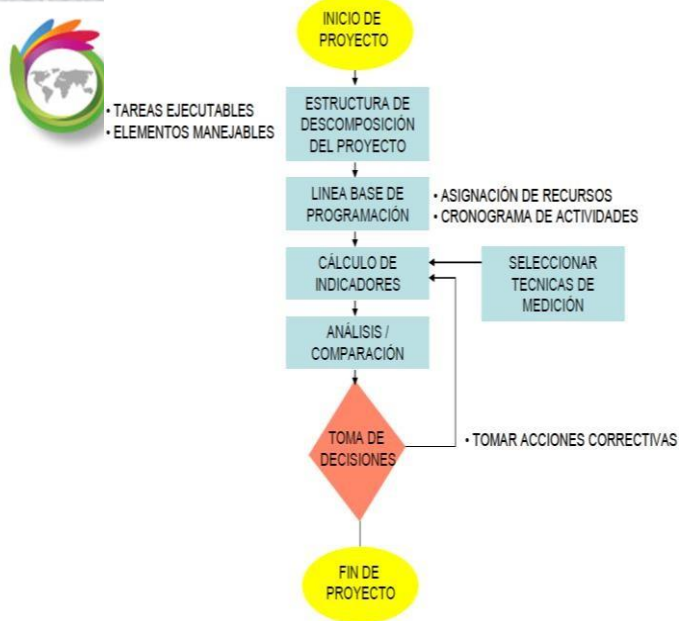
INICIO DE PROYECTO

• TAREAS EJECUTABLES
• ELEMENTOS MANEJABLES

ESTRUCTURA DE DESCOMPOSICIÓN DEL PROYECTO

LINEA BASE DE PROGRAMACIÓN

• ASIGNACIÓN DE RECURSOS
• CRONOGRAMA DE ACTIVIDADES

CÁLCULO DE INDICADORES

SELECCIONAR TECNICAS DE MEDICIÓN

ANÁLISIS / COMPARACIÓN

TOMA DE DECISIONES

• TOMAR ACCIONES CORRECTIVAS

FIN DE PROYECTO